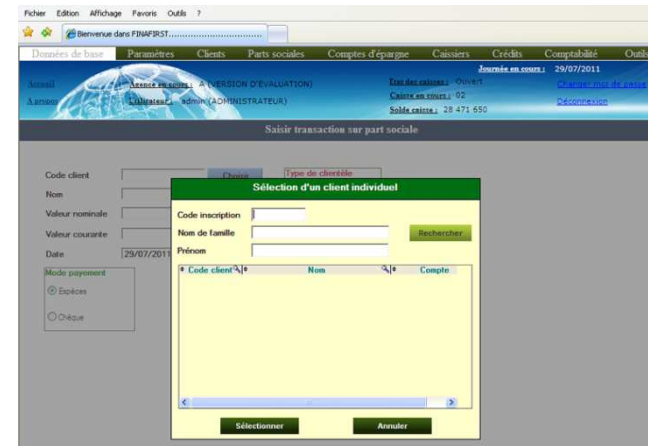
Fichier Edition Affichage Favoris Outils ?

Bienvenue dans FINAFIRST.............................

Données de base | Paramètres | Clients | Parts sociales | Comptes d'épargne | Caissiers | Crédits | Comptabilité | Outils

Accueil
A propos

Agence en cours : A (VERSION D'EVALUATION)
Utilisateur : admin (ADMINISTRATEUR)

Etat des caisses : Ouvert
Caisse en cours : 02
Solde caisse : 28 471 650

Journée en cours : 29/07/2011
Changer mot de passe
Déconnexion

Saisir transaction sur part sociale

Code client
Choisir
Type de clientèle
Nom
Valeur nominale
Valeur courante
Date 29/07/2011

Mode payement
Espèces
Chèque

Sélection d'un client individuel

Code inscription
Nom de famille
Prénom
Rechercher

Code client | Nom | Compte

Sélectionner
Annuler